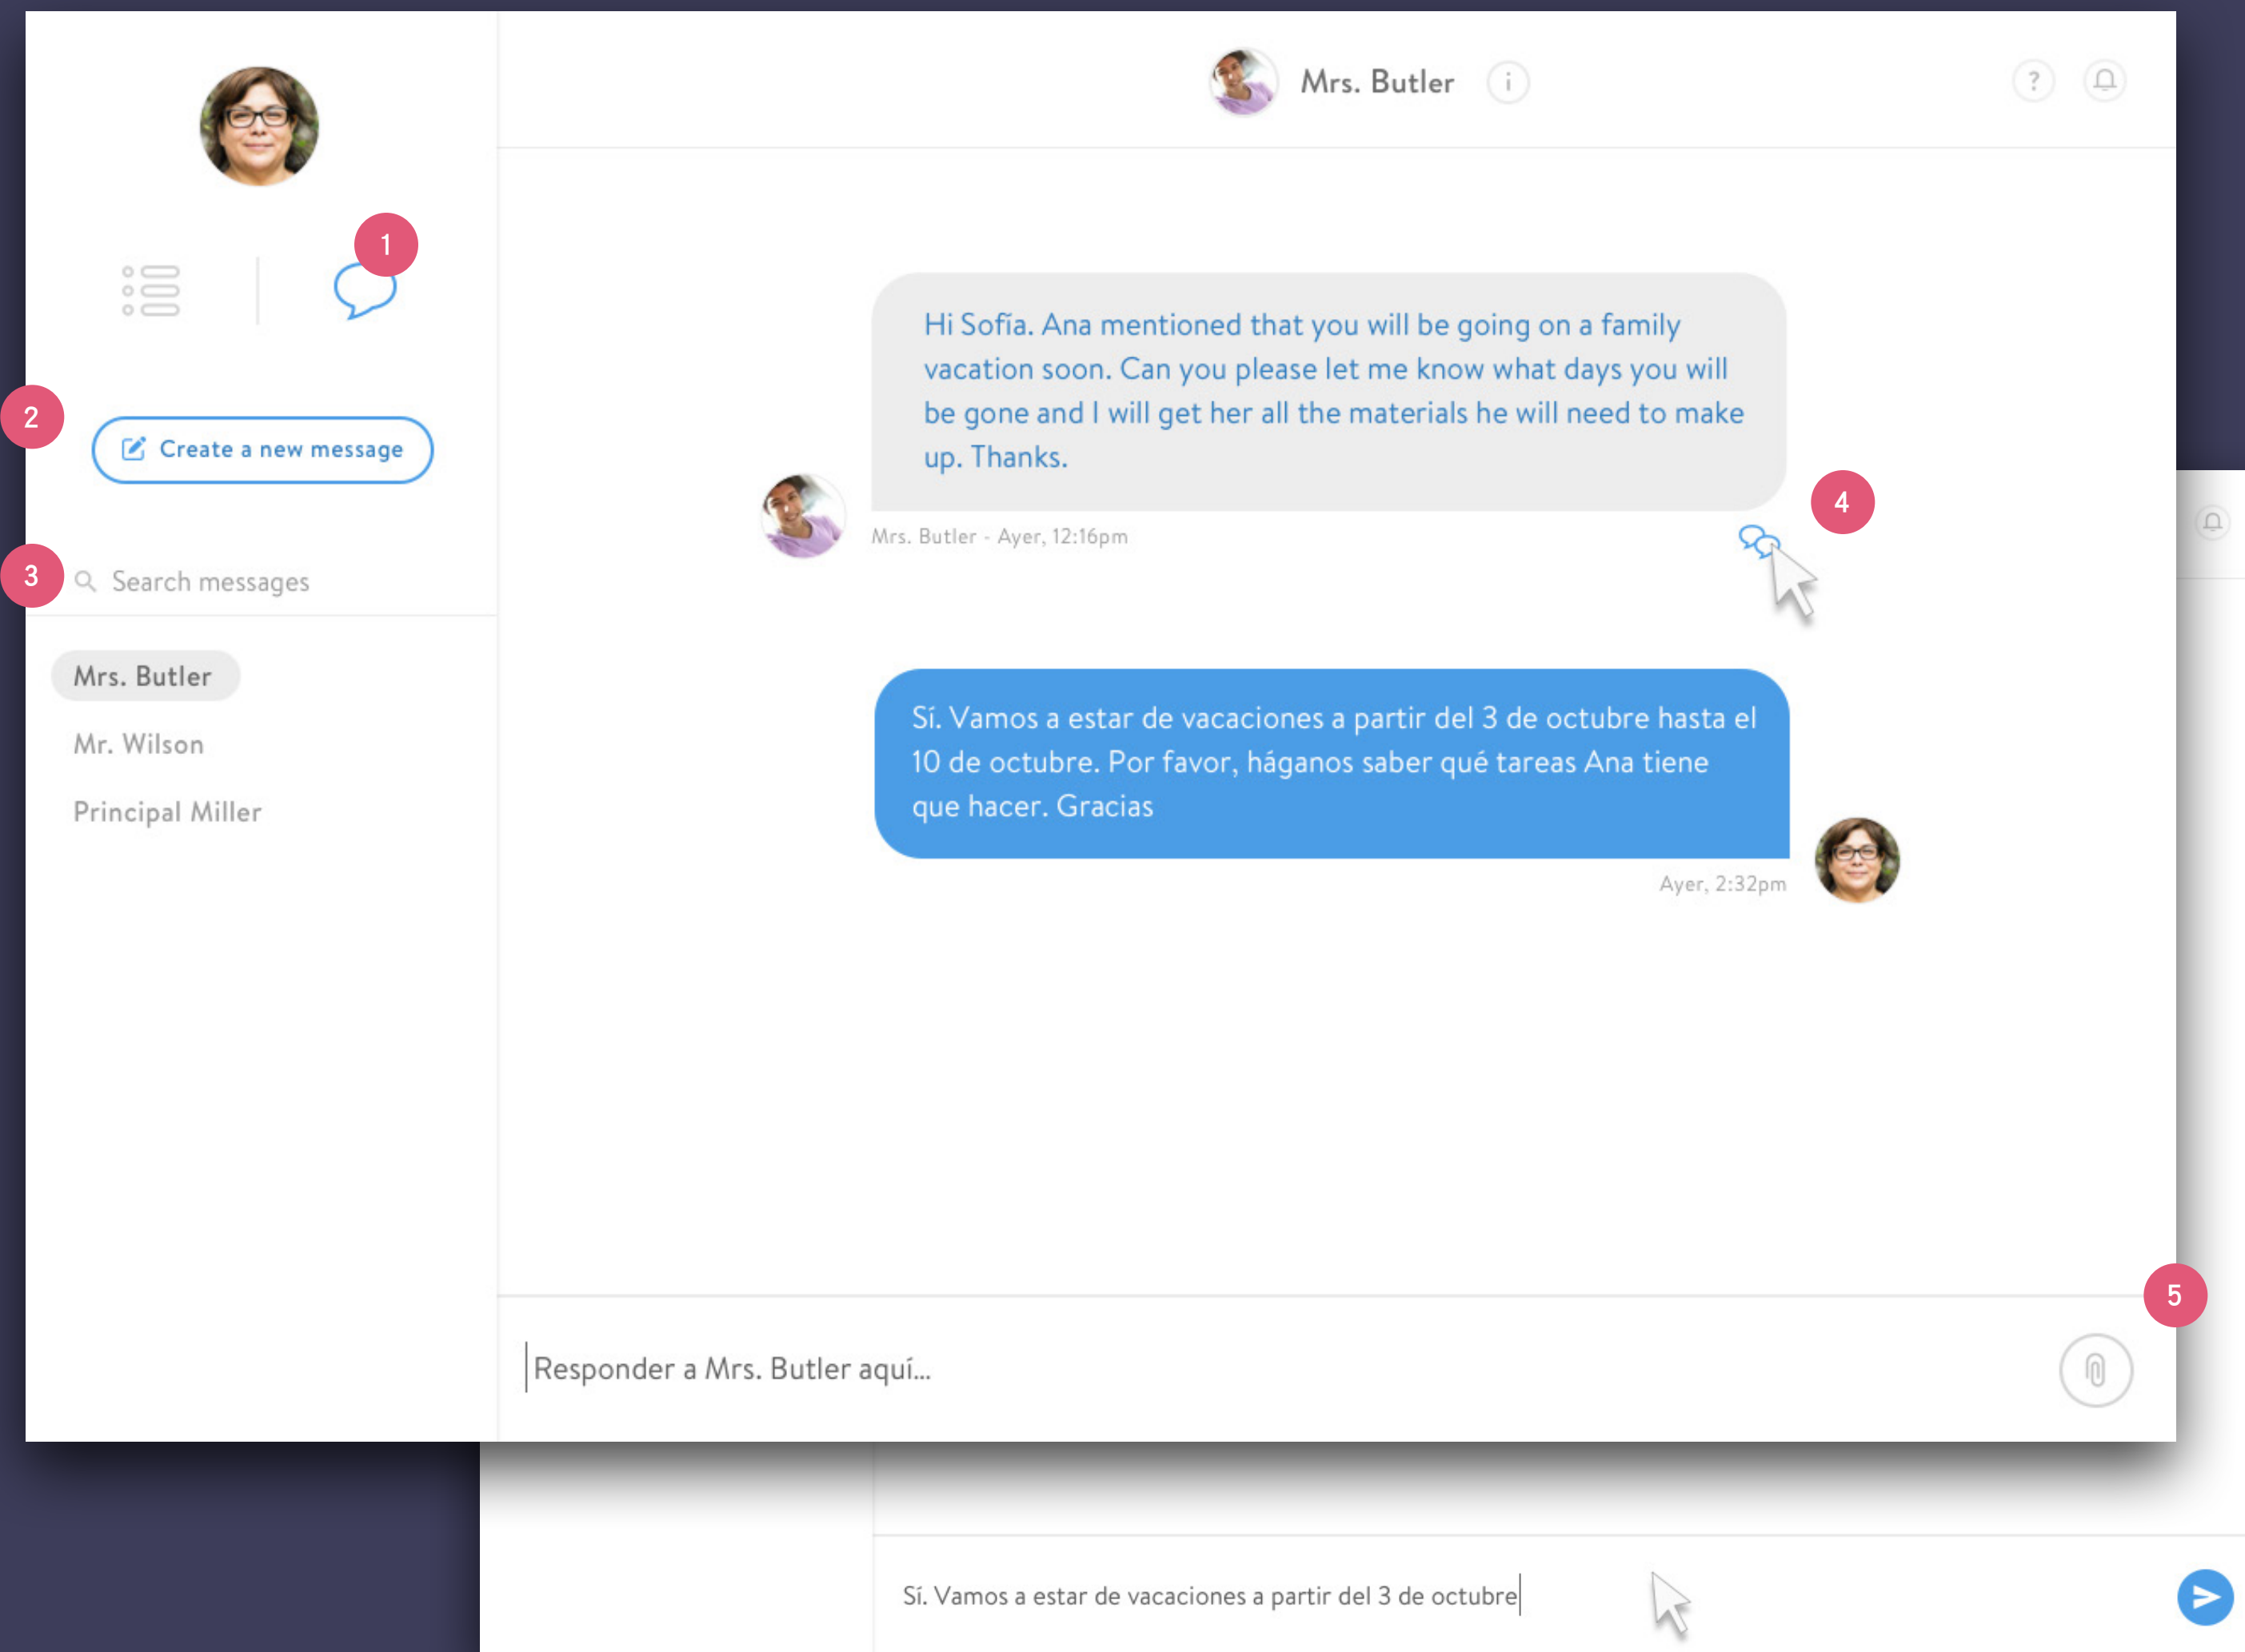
Mrs. Butler

1

2

Create a new message

3

Search messages

Mrs. Butler

Mr. Wilson

Principal Miller

Hi Sofía. Ana mentioned that you will be going on a family vacation soon. Can you please let me know what days you will be gone and I will get her all the materials he will need to make up. Thanks.

Mrs. Butler - Ayer, 12:16pm

4

Sí. Vamos a estar de vacaciones a partir del 3 de octubre hasta el 10 de octubre. Por favor, háganos saber qué tareas Ana tiene que hacer. Gracias

Ayer, 2:32pm

5

Responder a Mrs. Butler aquí...

Sí. Vamos a estar de vacaciones a partir del 3 de octubre